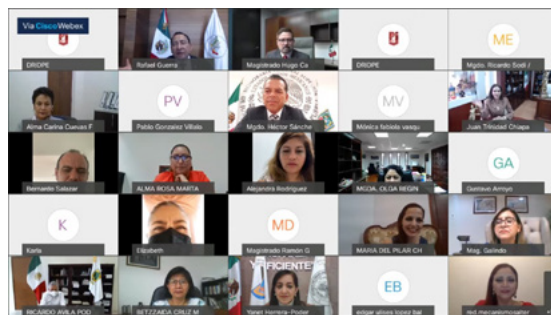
Vía Cisco Webex

DRIOPE

Rafael Guerra

Magistrado Hugo Ca

DRIOPE

ME

Mgdo. Ricardo Sodi J

Alma Carina Cuevas F

PV

Pablo Gonzalez Villalo

Mgdo. Héctor Sánche

MV

Mónica fabiola vasqu

Juan Trinidad Chapa

Bernardo Salazar

ALMA ROSA MARTA

Alejandra Rodriguez

MGDA. OLGA REGIN

GA

Gustavo Arroyo

K

Karla

Elizabeth

MD

Magistrado Ramón G

MARÍA DEL PILAR CH

Mag. Galindo

RICARDO AVILA POD

BETZZAIDA CRUZ M

EFICIENTE

Yanet Herrera- Poder

EB

edgar ulises lopez bal

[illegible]